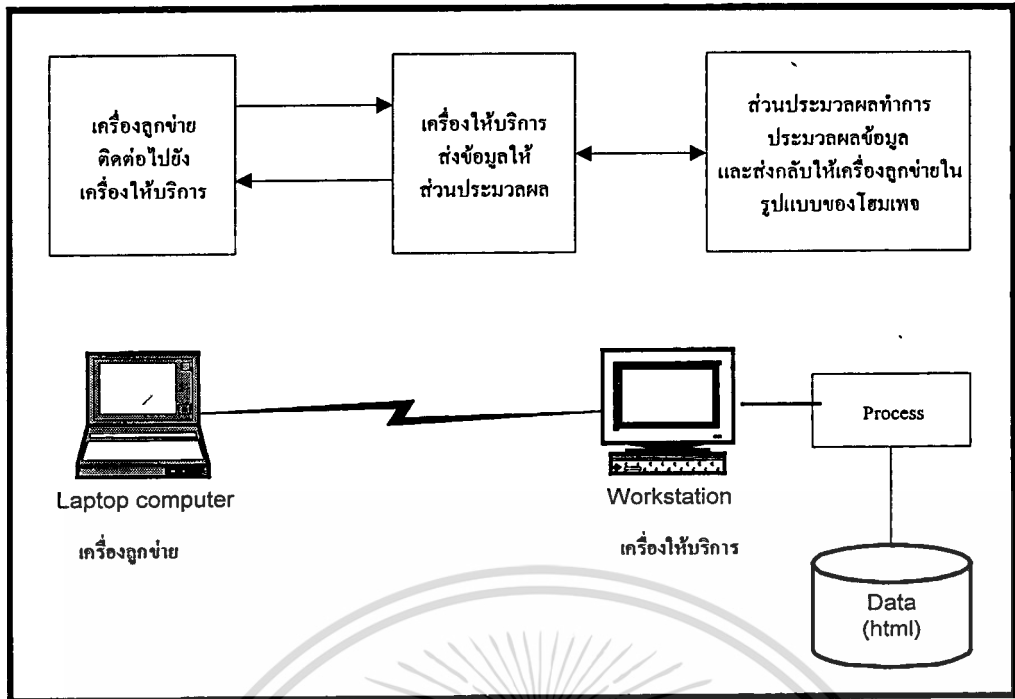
เครื่องลูกข่าย ติดต่อไปยัง เครื่องให้บริการ

เครื่องให้บริการ ส่งข้อมูลให้ ส่วนประมวลผล

ส่วนประมวลผลทำการ ประมวลผลข้อมูล และส่งกลับให้เครื่องลูกข่ายใน รูปแบบของโฮมเพจ

Laptop computer

เครื่องลูกข่าย

Workstation

เครื่องให้บริการ

Process

Data
(html)